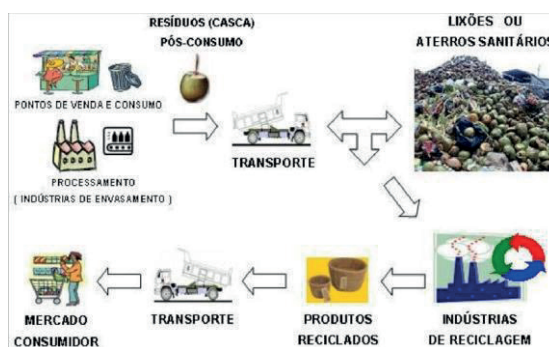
RESÍDUOS (CASCA) PÓS-CONSUMO

LIXÕES OU ATERROS SANITÁRIOS

PONTOS DE VENDA E CONSUMO

PROCESSAMENTO ( INDÚSTRIAS DE ENVASAMENTO )

TRANSPORTE

MERCADO CONSUMIDOR

TRANSPORTE

PRODUTOS RECICLADOS

INDÚSTRIAS DE RECICLAGEM